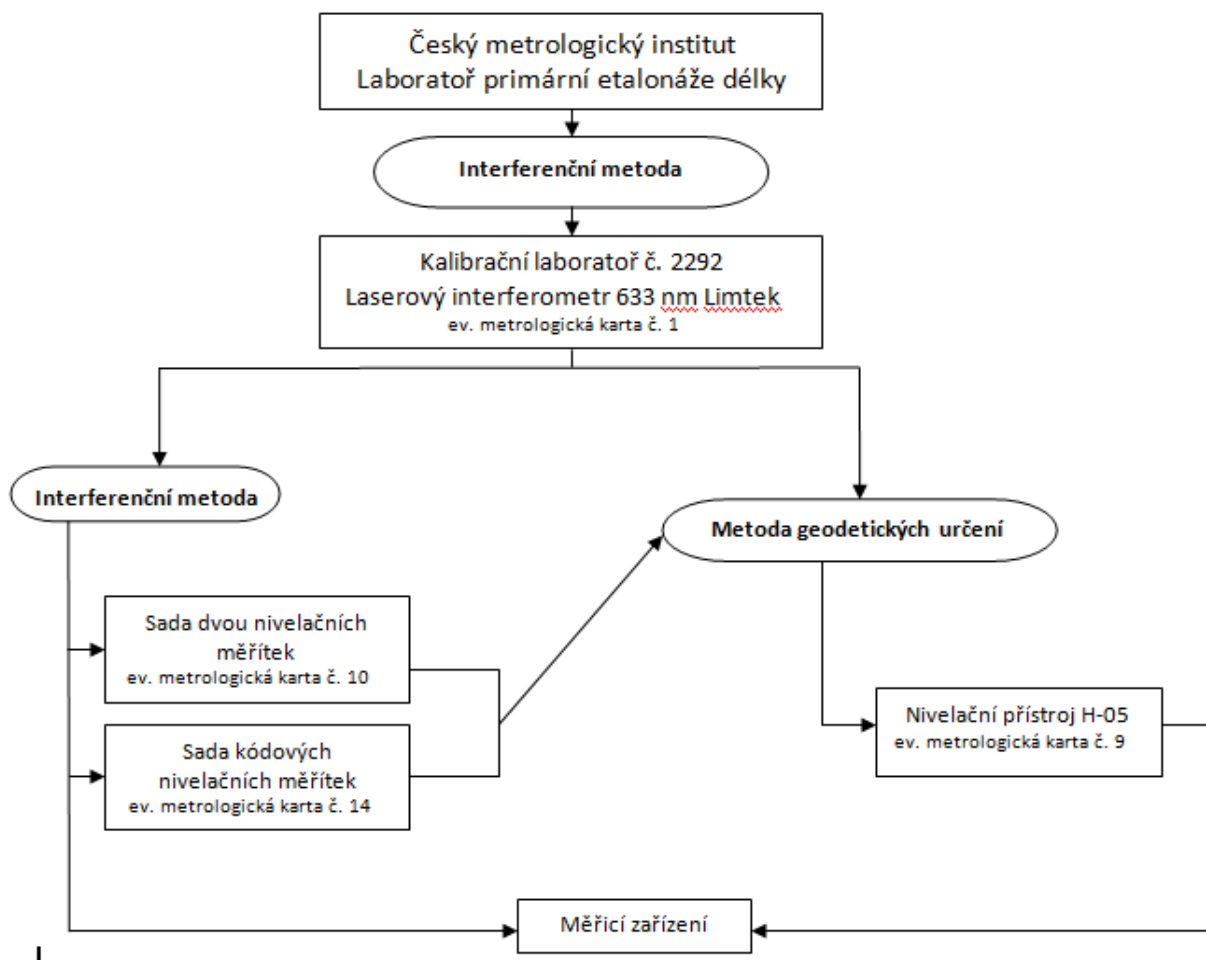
Český metrologický institut
Laboratoř primární etalonáže délky

Interferenční metoda

Kalibrační laboratoř č. 2292
Laserový interferometr 633 nm Limtek
ev. metrologická karta č. 1

Interferenční metoda

Metoda geodetických určení

Sada dvou nivelačních měřítek
ev. metrologická karta č. 10

Sada kódových nivelačních měřítek
ev. metrologická karta č. 14

Nivelační přístroj H-05
ev. metrologická karta č. 9

Měřicí zařízení